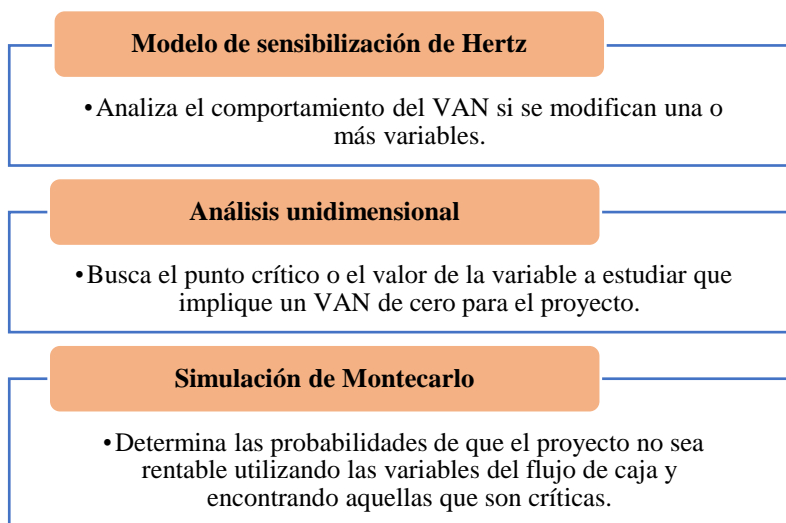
Modelo de sensibilización de Hertz

• Analiza el comportamiento del VAN si se modifican una o más variables.

Análisis unidimensional

• Busca el punto crítico o el valor de la variable a estudiar que implique un VAN de cero para el proyecto.

Simulación de Montecarlo

• Determina las probabilidades de que el proyecto no sea rentable utilizando las variables del flujo de caja y encontrando aquellas que son críticas.